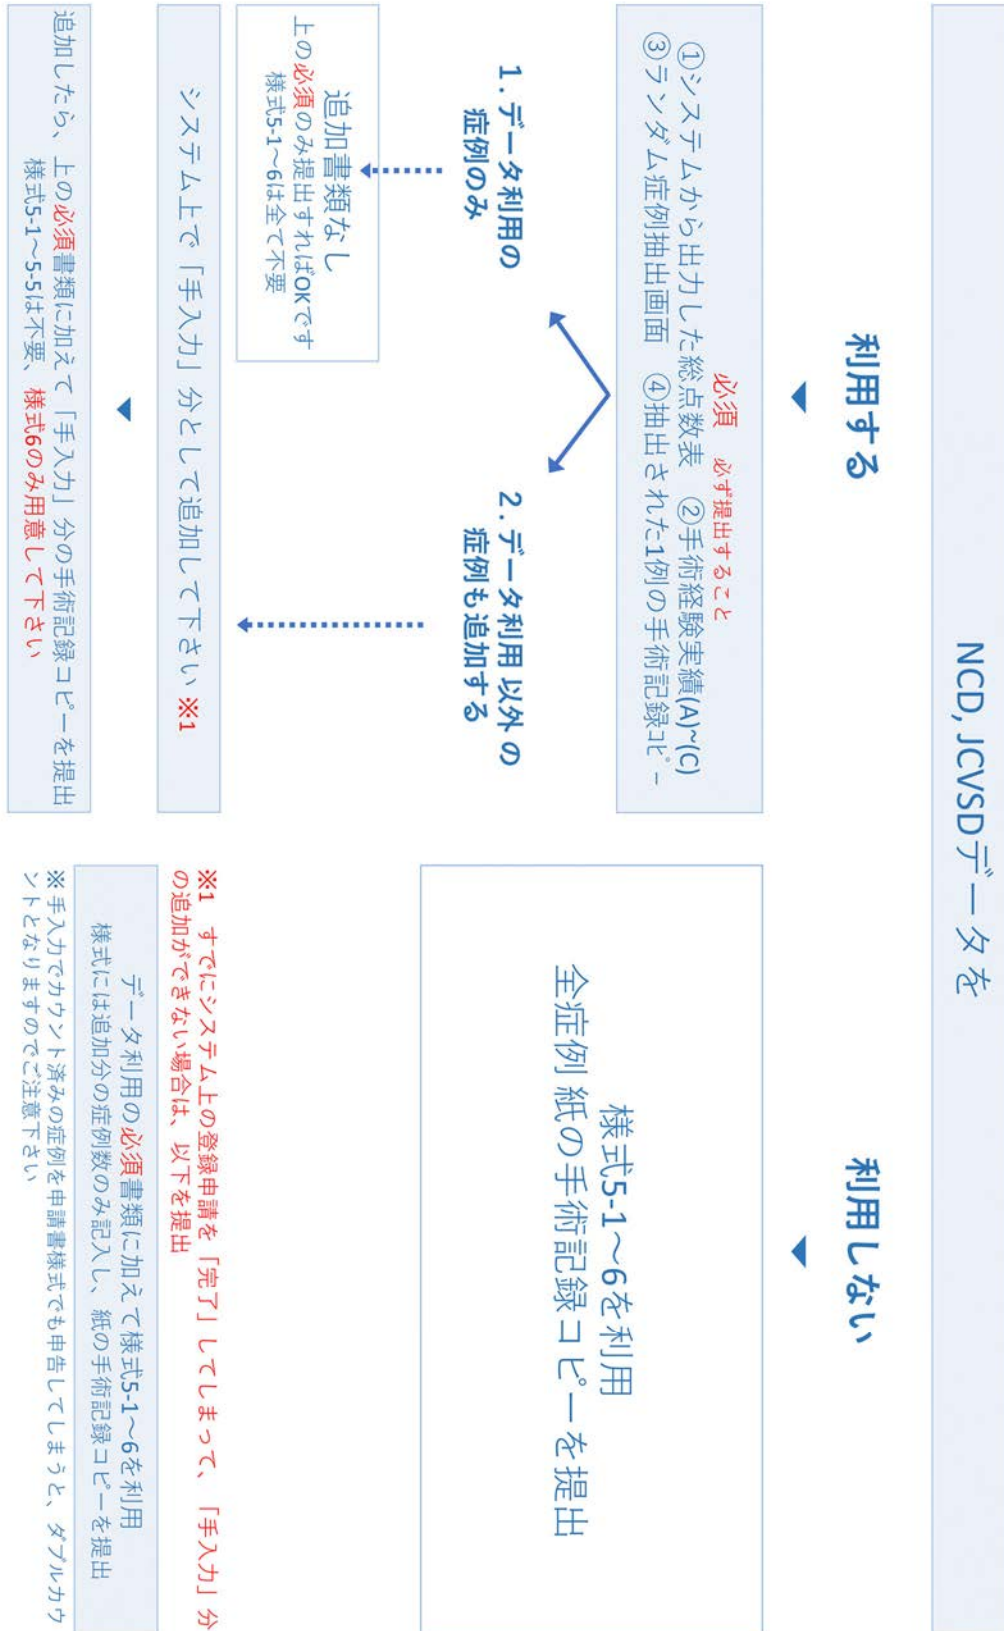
NCD, JCVSDデータを

利用する

必須　必ず提出すること
①システムから出力した総点数表　②手術経験実績(A)~(C)
③ランダム症例抽出画面　④抽出された1例の手術記録コピー

1. データ利用の症例のみ

追加書類なし
上の必須のみ提出すればOKです
様式5-1～6は全て不要

2. データ利用 以外 の症例も追加する

システム上で「手入力」分として追加して下さい ※1

追加したら、上の必須書類に加えて「手入力」分の手術記録コピーを提出
様式5-1～5-5は不要、様式6のみ用意して下さい

利用しない

様式5-1～6を利用
全症例 紙の手術記録コピーを提出

※1　すでにシステム上の登録申請を「完了」してしまって、「手入力」分の追加ができない場合は、以下を提出

データ利用の必須書類に加えて様式5-1～6を利用
様式には追加分の症例数のみ記入し、紙の手術記録コピーを提出

※手入力でカウント済みの症例を申請書様式でも申告してしまうと、ダブルカウントとなりますのでご注意下さい